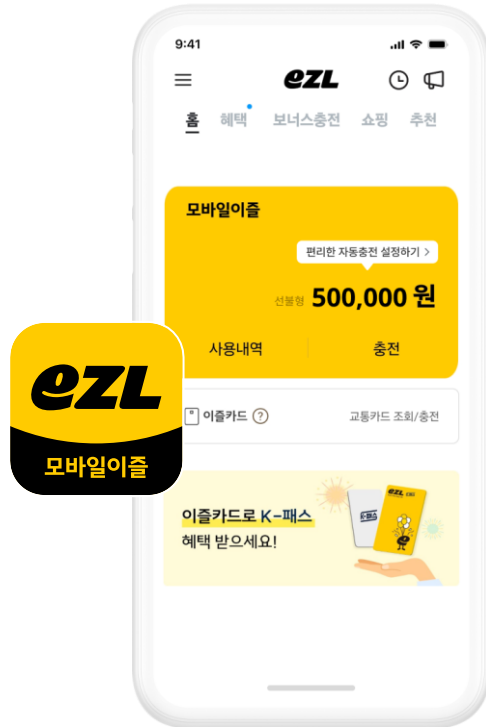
9:41

ezL

홈 혜택 보너스충전 쇼핑 추천

모바일이즐

편리한 자동충전 설정하기 >

선불형 500,000 원

사용내역 충전

이즐카드 ? 교통카드 조회/충전

이즐카드로 K-패스 혜택 받으세요!

ezL
K-패스

ezL
모바일이즐